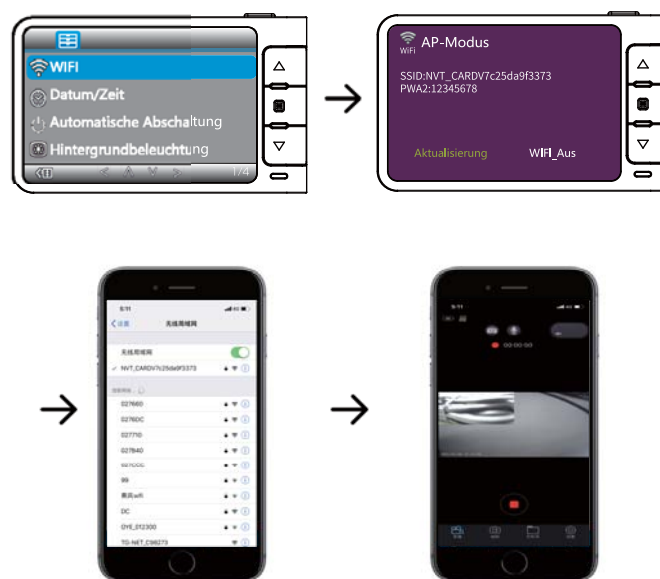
WIFI
Datum/Zeit
Automatische Abschaltung
Hintergrundbeleuchtung
1/4

WiFi
AP-Modus
SSID:NVT_CARDV7c25da9f3373
PWA2:12345678
Aktualisierung
WIFI_Aus

5:11
< 设置
无线局域网
无线局域网
NVT_CARDV7c25da9f3373
027660
0276DC
027710
027840
99
DC
DYE_012300
TG-NET_C96273

5:11
00:00:00